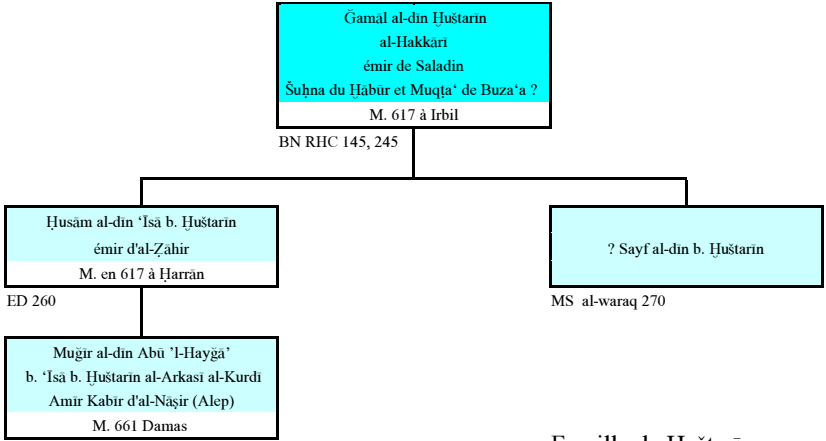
Ǧamāl al-dīn Ḫuštarīn
al-Hakkārī
émir de Saladin
Šuḥna du Ḫābūr et Muqṭa‘ de Buza‘a ?
M. 617 à Irbil

BN RHC 145, 245

Ḥusām al-dīn ‘Īsā b. Ḫuštarīn
émir d'al-Ẓāhir
M. en 617 à Ḥarrān

ED 260

? Sayf al-dīn b. Ḫuštarīn

MS al-waraq 270

Muǧīr al-dīn Abū ’l-Hayǧā’
b. ‘Īsā b. Ḫuštarīn al-Arkasī al-Kurdī
Amīr Kabīr d'al-Nāṣir (Alep)
M. 661 Damas

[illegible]